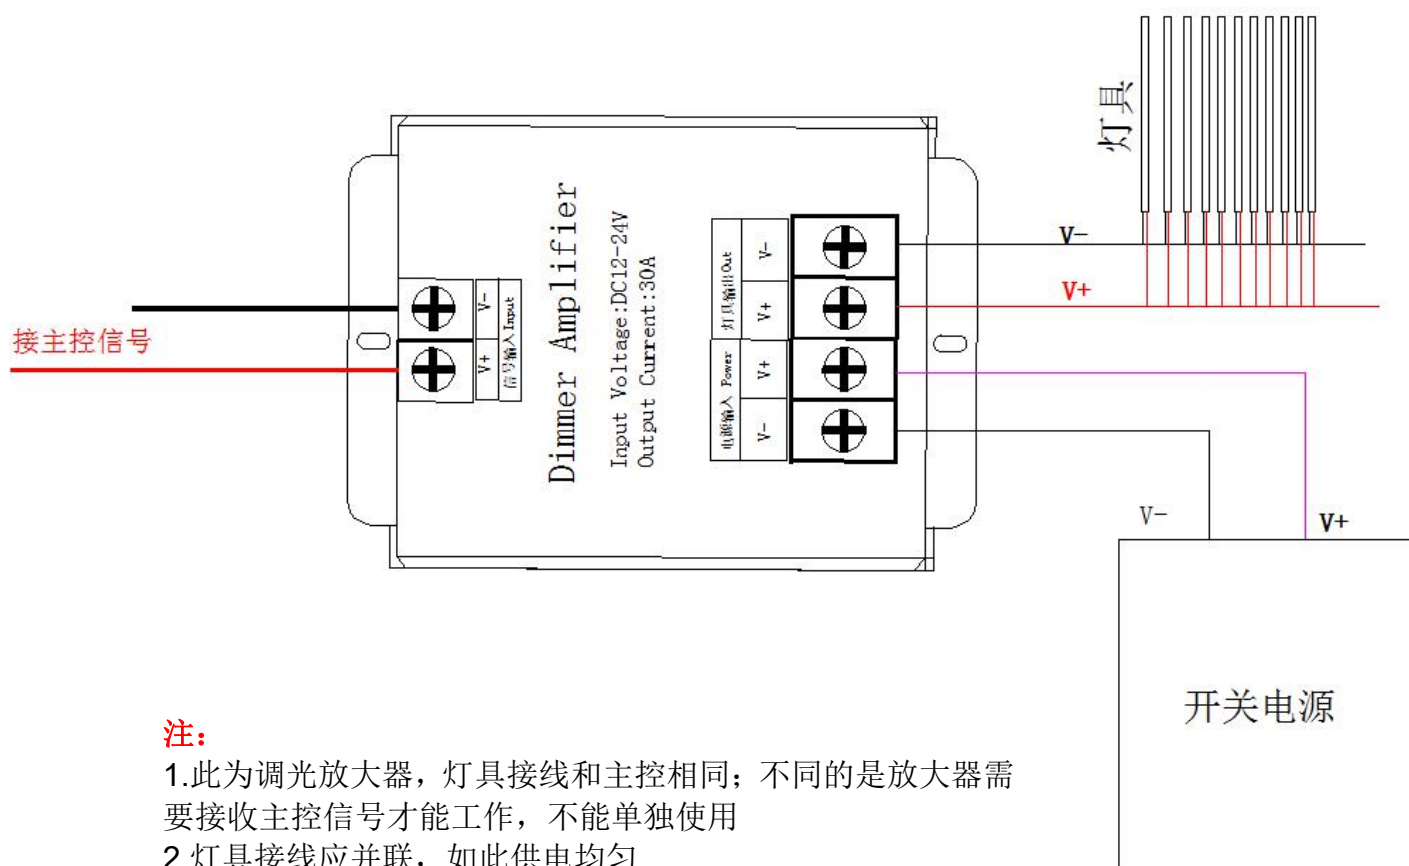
灯具

接主控信号

V-
V+
信号输入 Input

Dimmer Amplifier
Input Voltage:DC12-24V
Output Current:30A

灯具输出 Out
V-
V+
电源输入 Power
V+
V-

V-
V+

V-
V+

开关电源

注：
1.此为调光放大器，灯具接线和主控相同；不同的是放大器需要接收主控信号才能工作，不能单独使用
2.灯具接线应并联，如此供电均匀